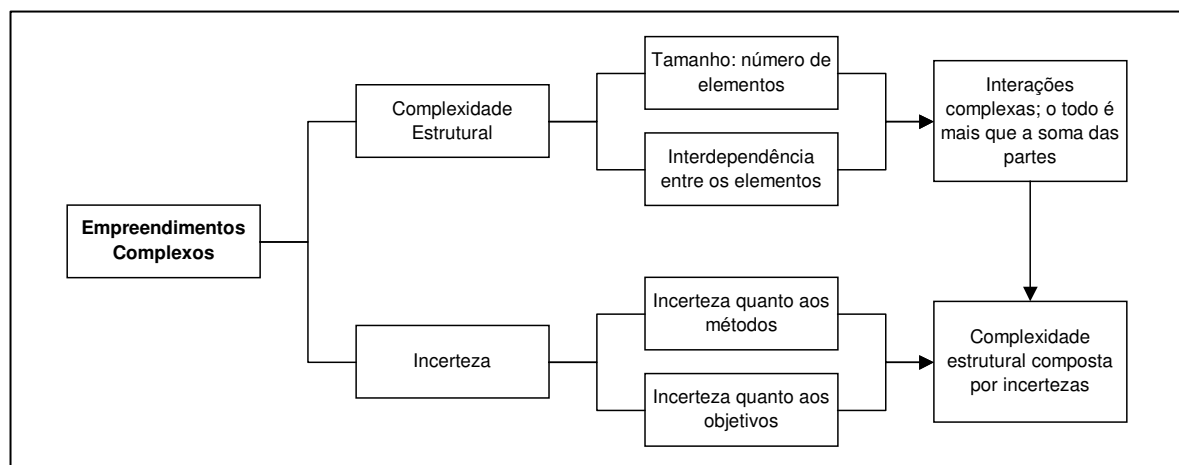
Empreendimentos Complexos

Complexidade Estrutural

Tamanho: número de elementos

Interdependência entre os elementos

Interações complexas; o todo é mais que a soma das partes

Incerteza

Incerteza quanto aos métodos

Incerteza quanto aos objetivos

Complexidade estrutural composta por incertezas